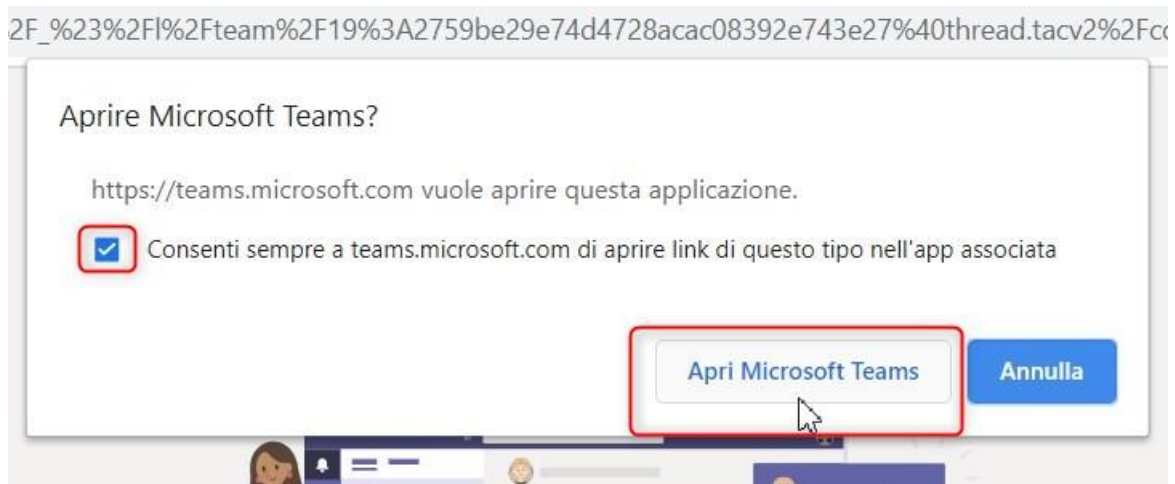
2F_%23%2Fl%2Fteam%2F19%3A2759be29e74d4728acac08392e743e27%40thread.tacv2%2Fc

Aprire Microsoft Teams?

https://teams.microsoft.com vuole aprire questa applicazione.

Consenti sempre a teams.microsoft.com di aprire link di questo tipo nell'app associata

Apri Microsoft Teams

Annulla